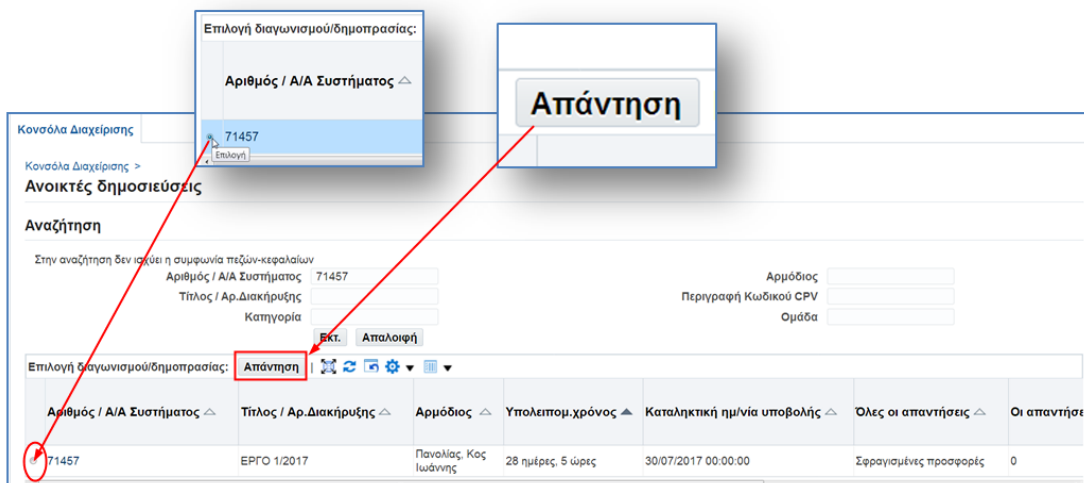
Επιλογή διαγωνισμού/δημοπρασίας:

Αριθμός / Α/Α Συστήματος

71457

Επιλογή

Απάντηση

Κονσόλα Διαχείρισης

Κονσόλα Διαχείρισης >

Ανοικτές δημοσιεύσεις

Αναζήτηση

Στην αναζήτηση δεν ισχύει η συμφωνία πεζών-κεφαλαίων

Αριθμός / Α/Α Συστήματος 71457

Τίτλος / Αρ.Διακήρυξης

Κατηγορία

Αρμόδιος

Περιγραφή Κωδικού CPV

Ομάδα

Εκτ. Απαλοιφή

Επιλογή διαγωνισμού/δημοπρασίας: Απάντηση

| Αριθμός / Α/Α Συστήματος | Τίτλος / Αρ.Διακήρυξης | Αρμόδιος | Υπολειπομ.χρόνος | Καταληκτική ημ/νία υποβολής | Όλες οι απαντήσεις | Οι απαντήσε |
|---|---|---|---|---|---|---|
| 71457 | ΕΡΓΟ 1/2017 | Πανολίας, Κος Ιωάννης | 28 ημέρες, 5 ώρες | 30/07/2017 00:00:00 | Σφραγισμένες προσφορές | 0 |